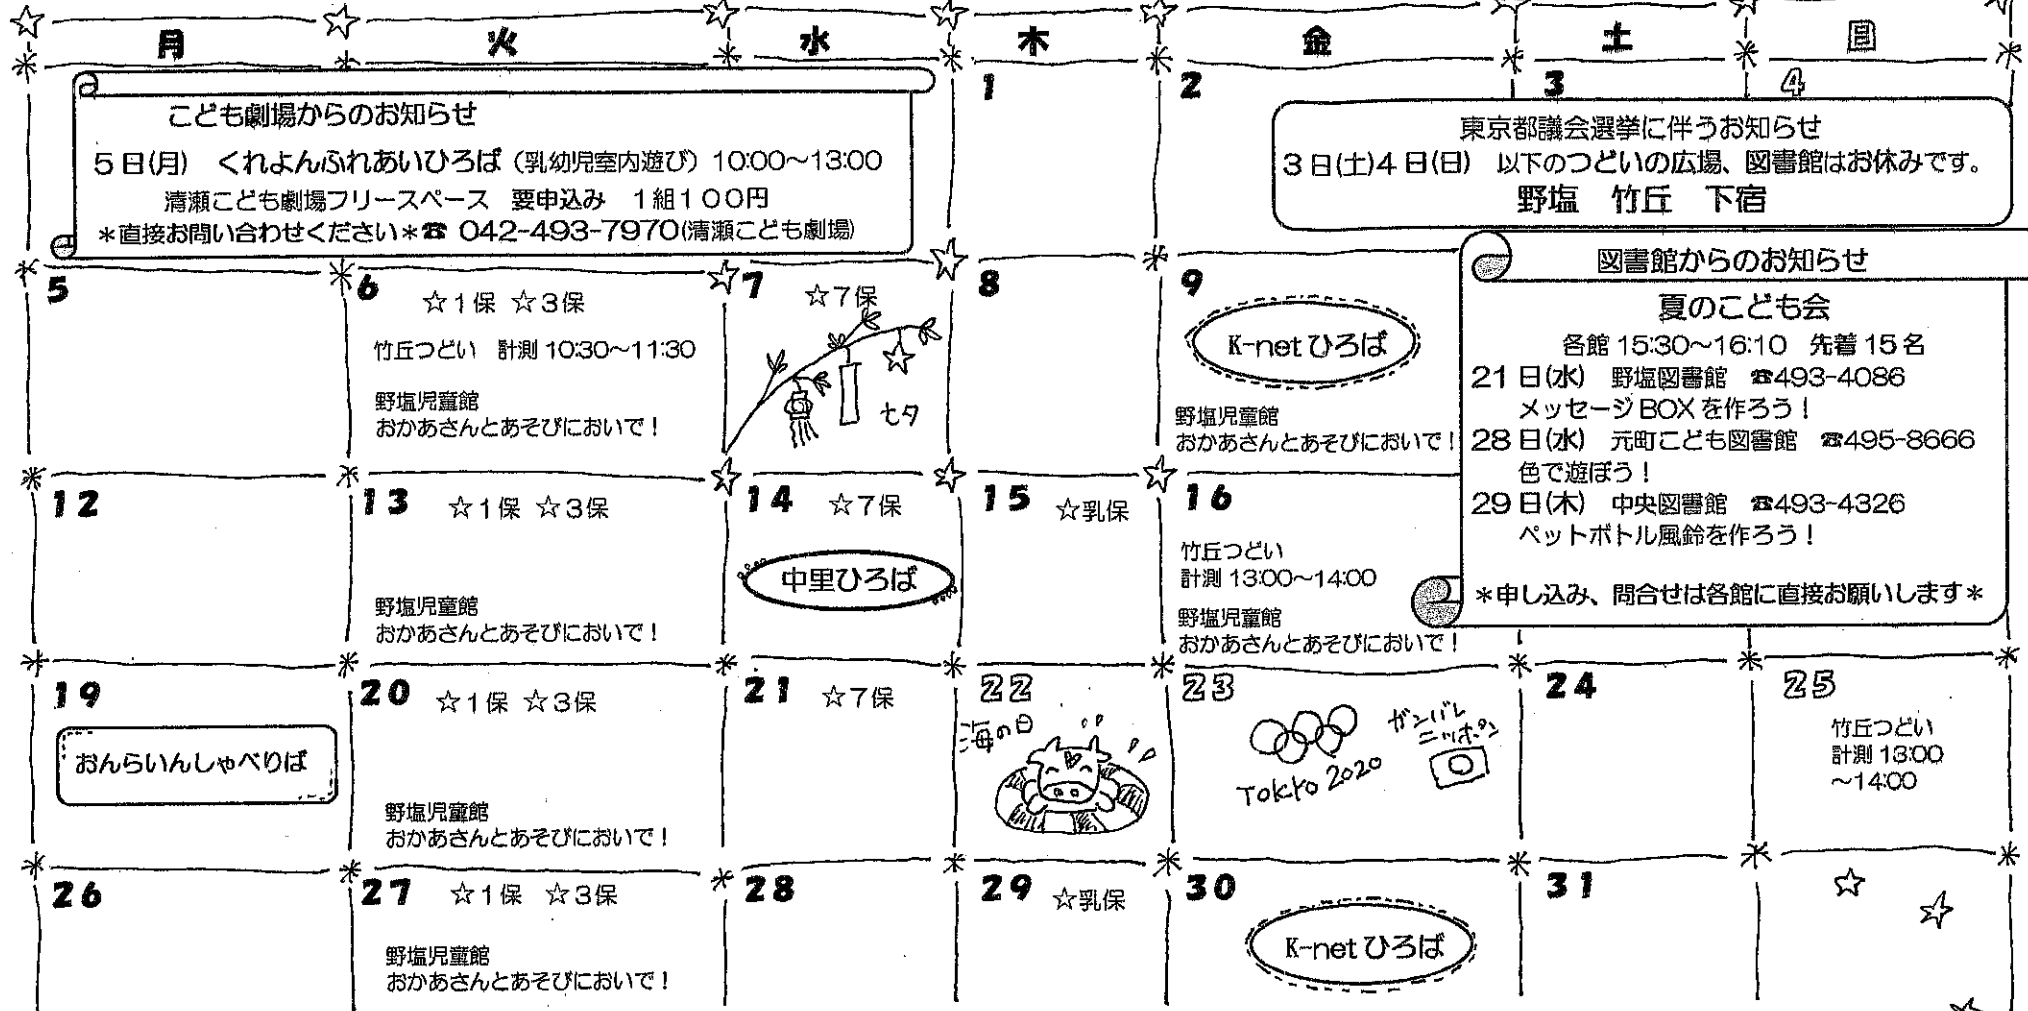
月 火 水 木 金 土 日

こども劇場からのお知らせ
5日(月) くれよんふれあいひろば (乳幼児室内遊び) 10:00~13:00
清瀬こども劇場フリースペース 要申込み 1組100円
＊直接お問い合わせください＊☎ 042-493-7970(清瀬こども劇場)

1

2

3

4

東京都議会選挙に伴うお知らせ
3日(土)4日(日) 以下のつどいの広場、図書館はお休みです。
野塩 竹丘 下宿

5

6 ☆1保 ☆3保
竹丘つどい 計測 10:30~11:30
野塩児童館
おかあさんとあそびにおいで！

7 ☆7保
七夕

8

9
K-netひろば
野塩児童館
おかあさんとあそびにおいで！

図書館からのお知らせ
夏のこども会
各館 15:30~16:10 先着 15 名
21 日(水) 野塩図書館 ☎493-4086
メッセージ BOX を作ろう！
28 日(水) 元町こども図書館 ☎495-8666
色で遊ぼう！
29 日(木) 中央図書館 ☎493-4326
ペットボトル風鈴を作ろう！
＊申し込み、問合せは各館に直接お願いします＊

12

13 ☆1保 ☆3保
野塩児童館
おかあさんとあそびにおいで！

14 ☆7保
中里ひろば

15 ☆乳保

16
竹丘つどい
計測 13:00~14:00
野塩児童館
おかあさんとあそびにおいで！

19
おんらいんしゃべりば

20 ☆1保 ☆3保
野塩児童館
おかあさんとあそびにおいで！

21 ☆7保

22
海の日

23
Tokyo 2020
ガンバレ ニッポン

24

25
竹丘つどい
計測 13:00
~14:00

26

27 ☆1保 ☆3保
野塩児童館
おかあさんとあそびにおいで！

28

29 ☆乳保

30
K-netひろば

31